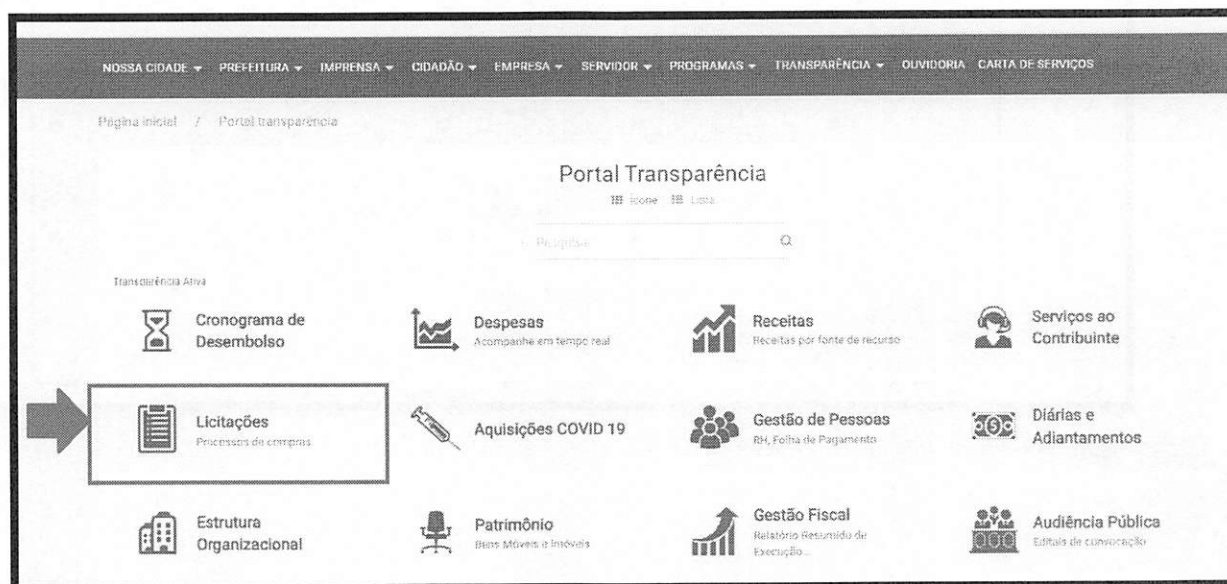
NOSSA CIDADE ▾ PREFEITURA ▾ IMPRENSA ▾ CIDADÃO ▾ EMPRESA ▾ SERVIDOR ▾ PROGRAMAS ▾ TRANSPARÊNCIA ▾ OUVIDORIA CARTA DE SERVIÇOS

Página inicial / Portal transparência

Portal Transparência

Ícone Lista

Pesquisa

Transparência Ativa

Cronograma de Desembolso

Despesas
Acompanhe em tempo real

Receitas
Receitas por fonte de recurso

Serviços ao Contribuinte

Licitações
Processos de compras

Aquisições COVID 19

Gestão de Pessoas
RH, Folha de Pagamento

Diárias e Adiantamentos

Estrutura Organizacional

Patrimônio
Bens Móveis e Imóveis

Gestão Fiscal
Relatório Resumido de Execução...

Audiência Pública
Editais de convocação